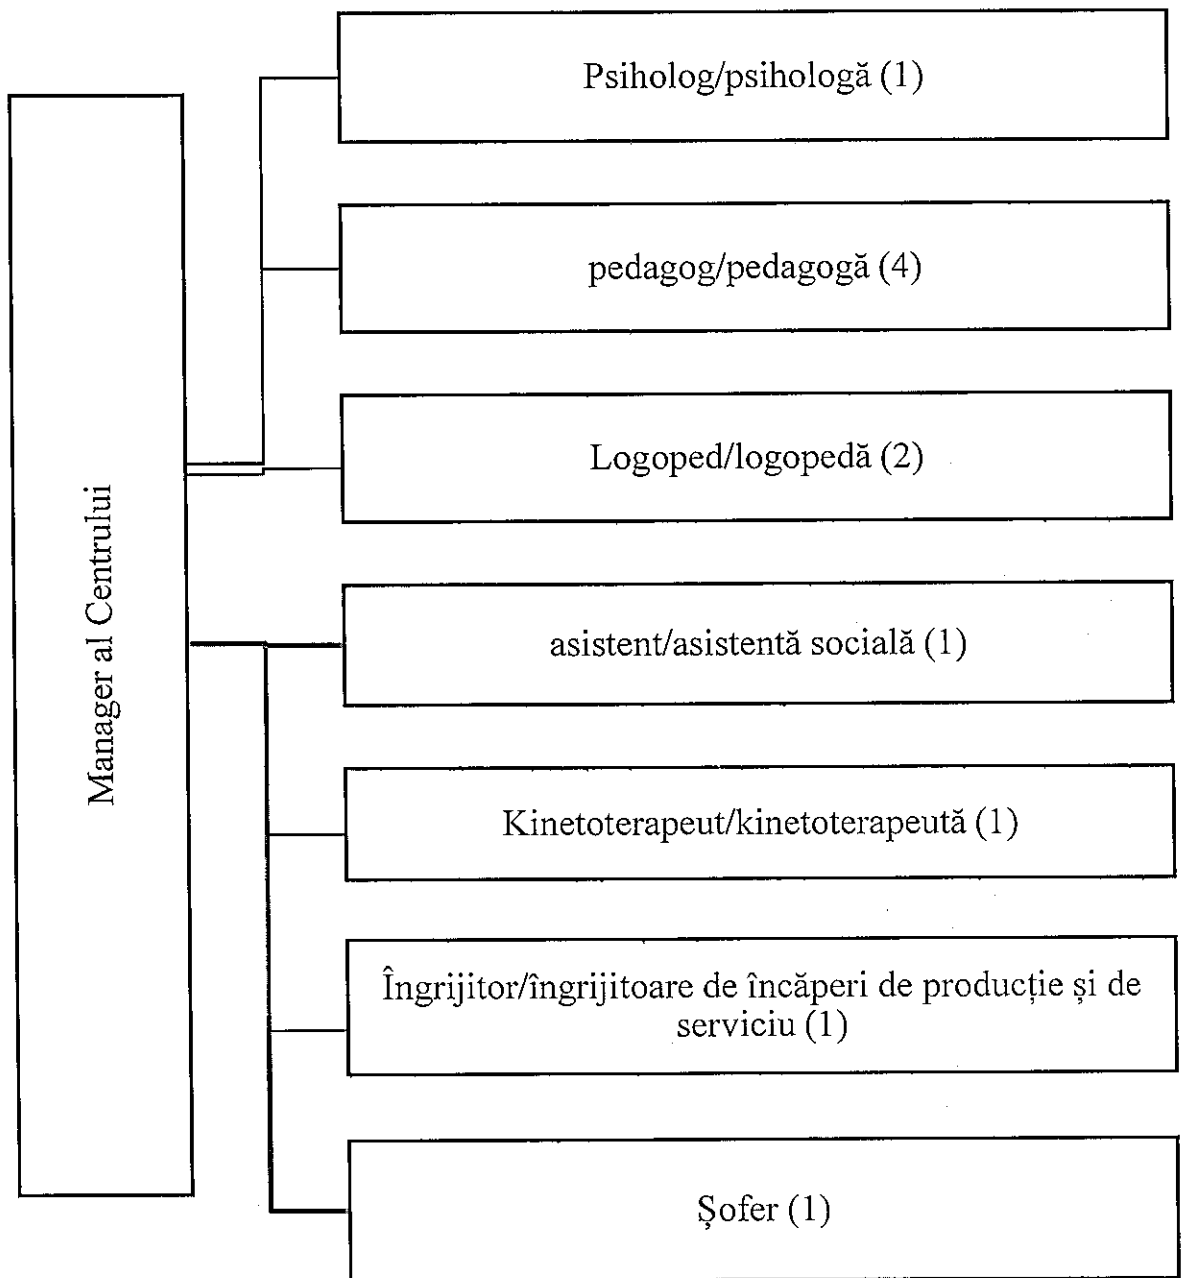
Manager al Centrului

Psiholog/psihologă (1)

pedagog/pedagogă (4)

Logoped/logopedă (2)

asistent/asistentă socială (1)

Kinetoterapeut/kinetoterapeută (1)

Îngrijitor/îngrijitoare de încăperi de producție și de serviciu (1)

Șofer (1)